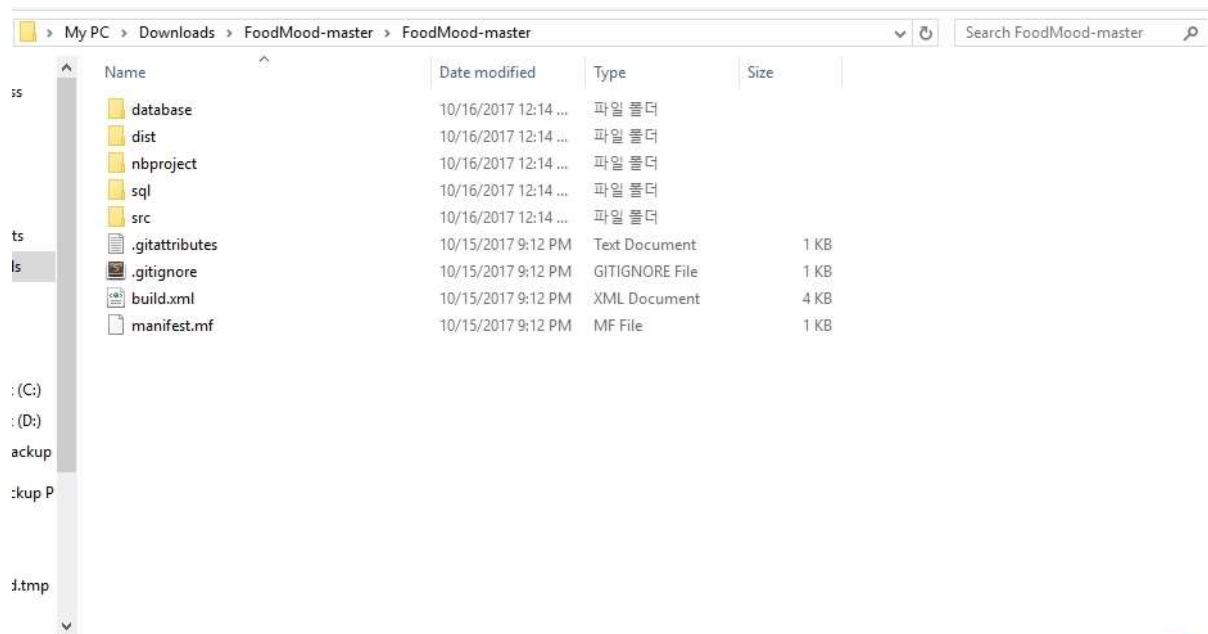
> My PC > Downloads > FoodMood-master > FoodMood-master

Search FoodMood-master

ss

ts

ls

: (C:)

: (D:)

ackup

:kup P

d.tmp

| Name | Date modified | Type | Size |
|---|---|---|---|
| database | 10/16/2017 12:14 ... | 파일 폴더 | |
| dist | 10/16/2017 12:14 ... | 파일 폴더 | |
| nbproject | 10/16/2017 12:14 ... | 파일 폴더 | |
| sql | 10/16/2017 12:14 ... | 파일 폴더 | |
| src | 10/16/2017 12:14 ... | 파일 폴더 | |
| .gitattributes | 10/15/2017 9:12 PM | Text Document | 1 KB |
| .gitignore | 10/15/2017 9:12 PM | GITIGNORE File | 1 KB |
| build.xml | 10/15/2017 9:12 PM | XML Document | 4 KB |
| manifest.mf | 10/15/2017 9:12 PM | MF File | 1 KB |